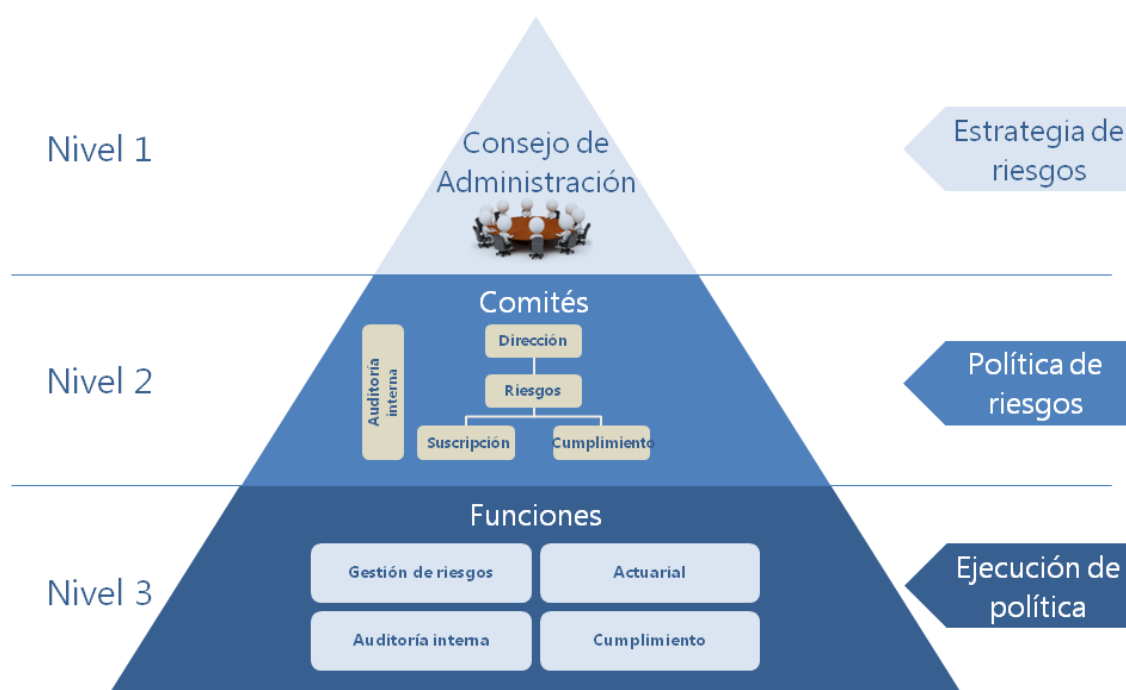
Nivel 1

Consejo de Administración

Estrategia de riesgos

Nivel 2

Comités

Auditoría interna

Dirección

Riesgos

Suscripción

Cumplimiento

Política de riesgos

Nivel 3

Funciones

Gestión de riesgos

Actuarial

Auditoría interna

Cumplimiento

Ejecución de política